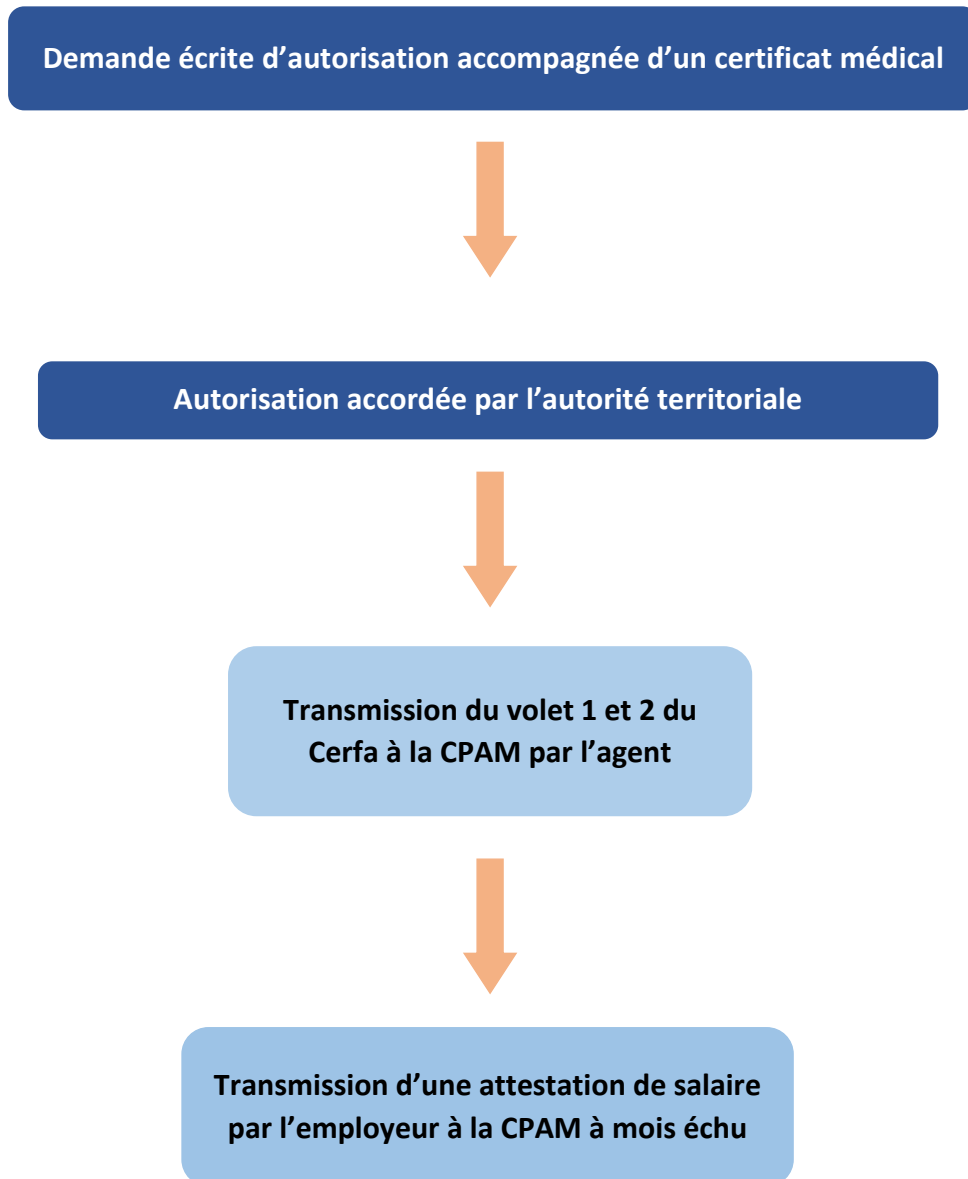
Demande écrite d’autorisation accompagnée d’un certificat médical

Autorisation accordée par l’autorité territoriale

Transmission du volet 1 et 2 du Cerfa à la CPAM par l’agent

Transmission d’une attestation de salaire par l’employeur à la CPAM à mois échu